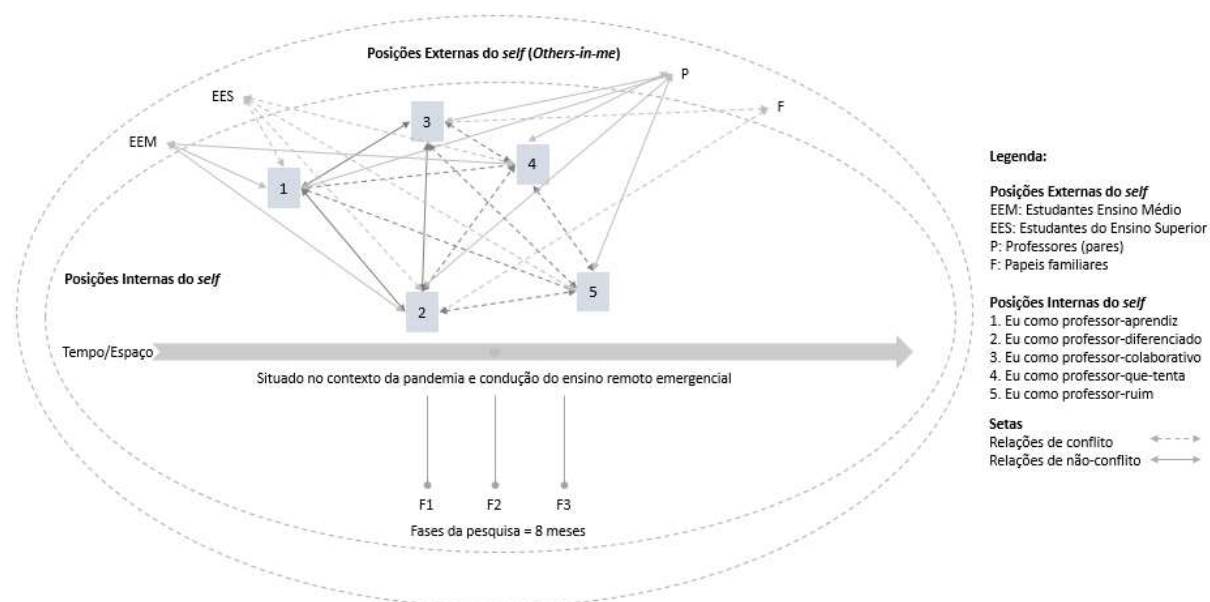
Posições Externas do self (Others-in-me)

P

EES

F

EEM

3

4

1

Posições Internas do self

5

2

Tempo/Espaço

Situado no contexto da pandemia e condução do ensino remoto emergencial

F1

F2

F3

Fases da pesquisa = 8 meses

Legenda:

Posições Externas do self
EEM: Estudantes Ensino Médio
EES: Estudantes do Ensino Superior
P: Professores (pares)
F: Papeis familiares

Posições Internas do self
1. Eu como professor-aprendiz
2. Eu como professor-diferenciado
3. Eu como professor-colaborativo
4. Eu como professor-que-tenta
5. Eu como professor-ruim

Setas
Relações de conflito
Relações de não-conflito